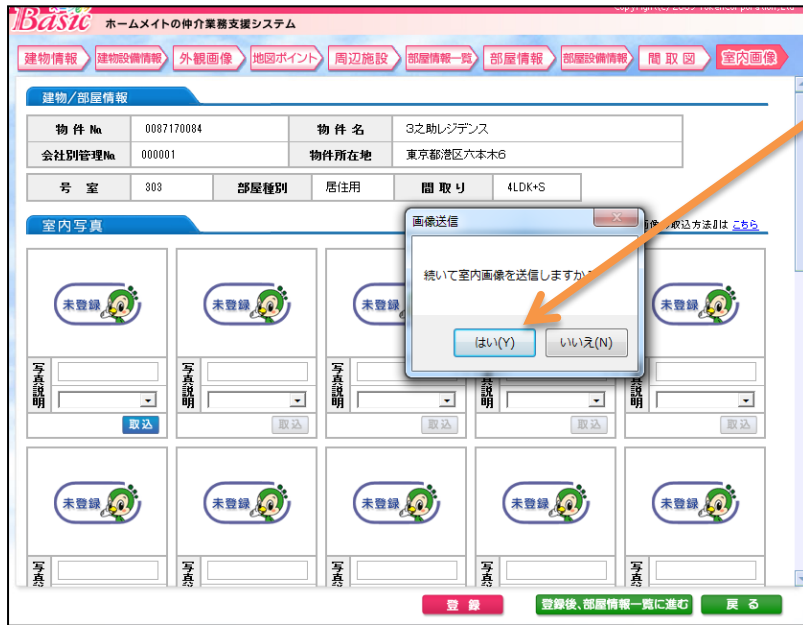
Basic ホームメイトの仲介業務支援システム

Copyright(c) 2009 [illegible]

建物情報 建物設備情報 外観画像 地図ポイント 周辺施設 部屋情報一覧 部屋情報 部屋設備情報 間取図 室内画像

建物／部屋情報

| 物件No | 0087170084 | 物件名 | 3之助レジデンス |
|---|---|---|---|
| 会社別管理No | 000001 | 物件所在地 | 東京都港区六本木6 |

| 号室 | 303 | 部屋種別 | 居住用 | 間取り | 4LDK+S |
|---|---|---|---|---|---|

室内写真

画像の取込方法は こちら

未登録 未登録 未登録 未登録 未登録

写真説明 写真説明 写真説明 写真説明 写真説明

取込 取込 取込 取込 取込

画像送信

続いて室内画像を送信しますか？

はい(Y) いいえ(N)

未登録 未登録 未登録 未登録 未登録

写真 写真 写真 写真 写真

登録 登録後、部屋情報一覧に進む 戻る